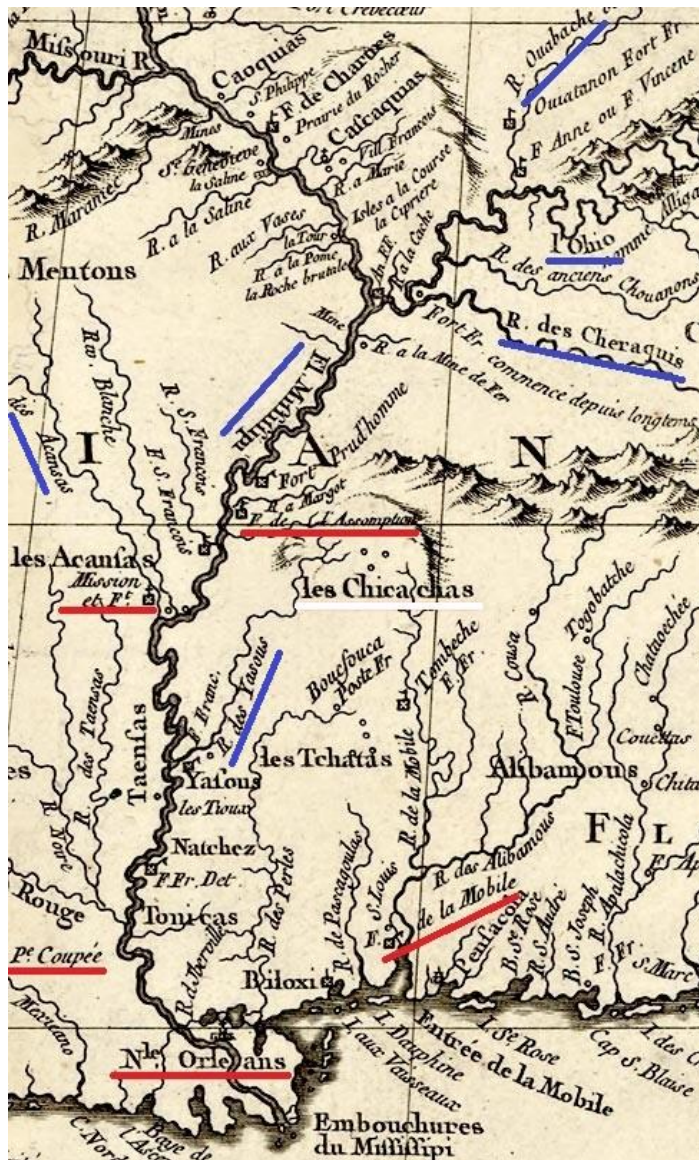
Fort Crevecoeur
Missouri R.
Caoquias
S. Philippe
F. de Chartres
Prairie du Rocher
Cascaquias
Mines
Ste Genevieve
la Saline
Vill. Francois
R. a Marie
R. Maramec
R. a la Saline
R. aux Vases
Isles a la Course
la Cyprière
la Tour
R. a la Pome
la Roche brutale
Pte a la Cache
An. Ft.
R. Ouabache
Ouiatanon Fort Fr
F. Anne ou F. Vincene
l'Ohio
R. des anciens
Chouanons
Mentons
R. des Cheraquis
Fort Fr. commencé depuis longtems
Mine
R. a la Mine de Fer
Fl. Mississipi
Riv. Blanche
R. S. Francois
F. S. Francois
des Acansas
I
A
N
Fort Prud'homme
R. a Margot
F. de l'Assomption
les Acansas
Mission et Ft.
les Chicachas
R. des Taensas
Taensas
F. Franc.
R. des Yasous
Bouefouca Poste Fr.
Tombeche F. Fr.
R. Cousa
Togobatche
F. Toulouse
Chataochee
Couettas
Chuta
les Tchatas
Alibamous
Yasous
les Tiouх
es
R. Noire
R. de la Mobile
F
L
Natchez
F. Fr. Det.
R. des Perles
R. des Alibamous
R. Apalachicola
F. Ap
Rouge
Tonicas
R. de Pascagoulas
F. S. Louis
de la Mobile
Pensacola
B. St. Rose
R. S. Andre
B. S. Joseph
F. Fr.
S. Marc
Pte Coupée
R. d'Iberville
Biloxi
I. Dauphine
I. Ste Rose
Cap S. Blaise
I. des
Mexicano
Nle Orleans
I. aux Vaisseaux
Entrée de la Mobile
C. Nord
Baye de l'Ascension
Embouchures du Mississipi